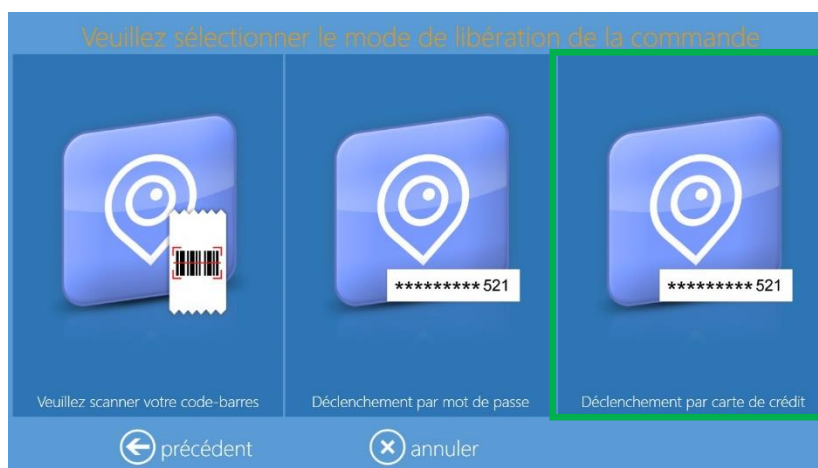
Veuillez sélectionner le mode de libération de la commande

Veuillez scanner votre code-barres

*********521

Déclenchement par mot de passe

*********521

Déclenchement par carte de crédit

précédent

annuler